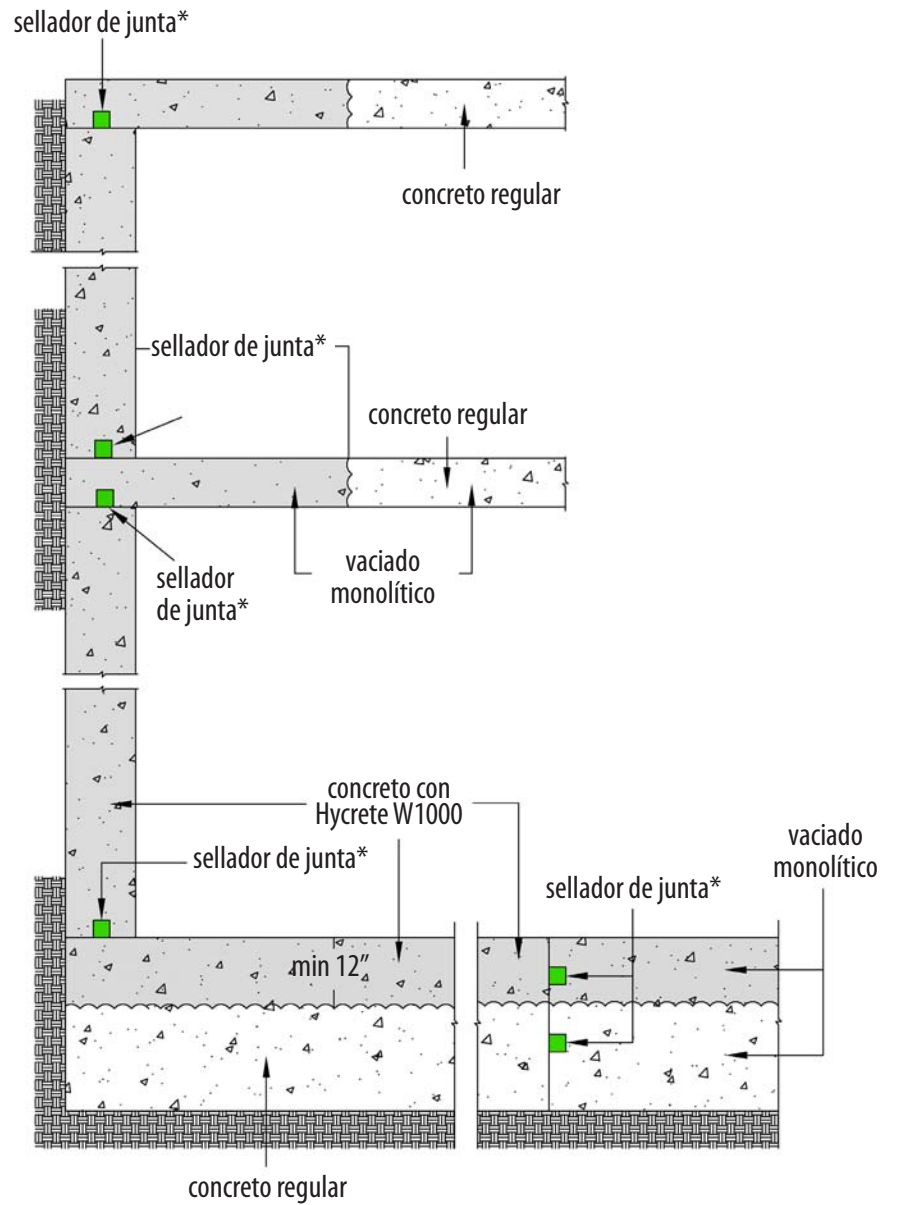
sellador de junta*

concreto regular

sellador de junta*

concreto regular

sellador de junta*

vaciado monolítico

concreto con Hycrete W1000

sellador de junta*

min 12"

sellador de junta*

vaciado monolítico

concreto regular